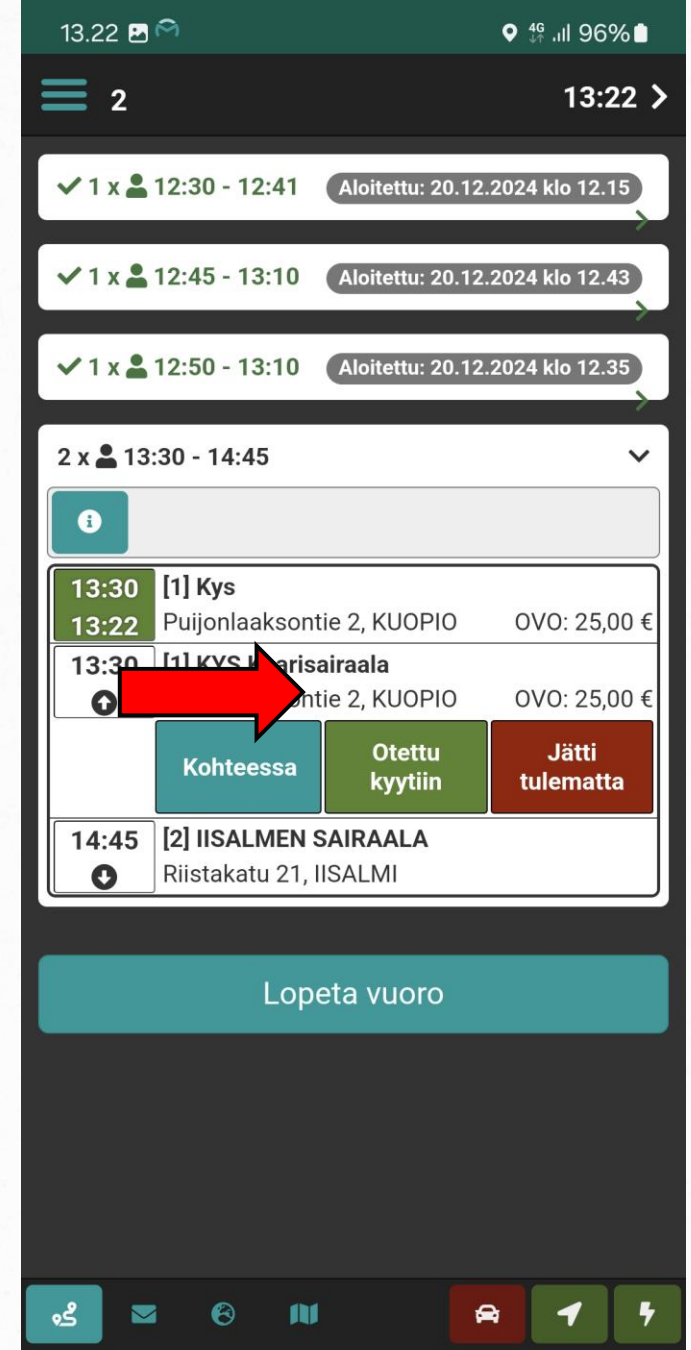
13.22 4G 96%

2 13:22 >

✓ 1 x 12:30 - 12:41 Aloitettu: 20.12.2024 klo 12.15

✓ 1 x 12:45 - 13:10 Aloitettu: 20.12.2024 klo 12.43

✓ 1 x 12:50 - 13:10 Aloitettu: 20.12.2024 klo 12.35

2 x 13:30 - 14:45

13:30
13:22
[1] Kys
Puijonlaaksontie 2, KUOPIO OVO: 25,00 €

13:30
[1] KYS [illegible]risairaala
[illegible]ntie 2, KUOPIO OVO: 25,00 €

Kohteessa
Otettu kyytiin
Jätti tulematta

14:45
[2] IISALMEN SAIRAALA
Riistakatu 21, IISALMI

Lopeta vuoro